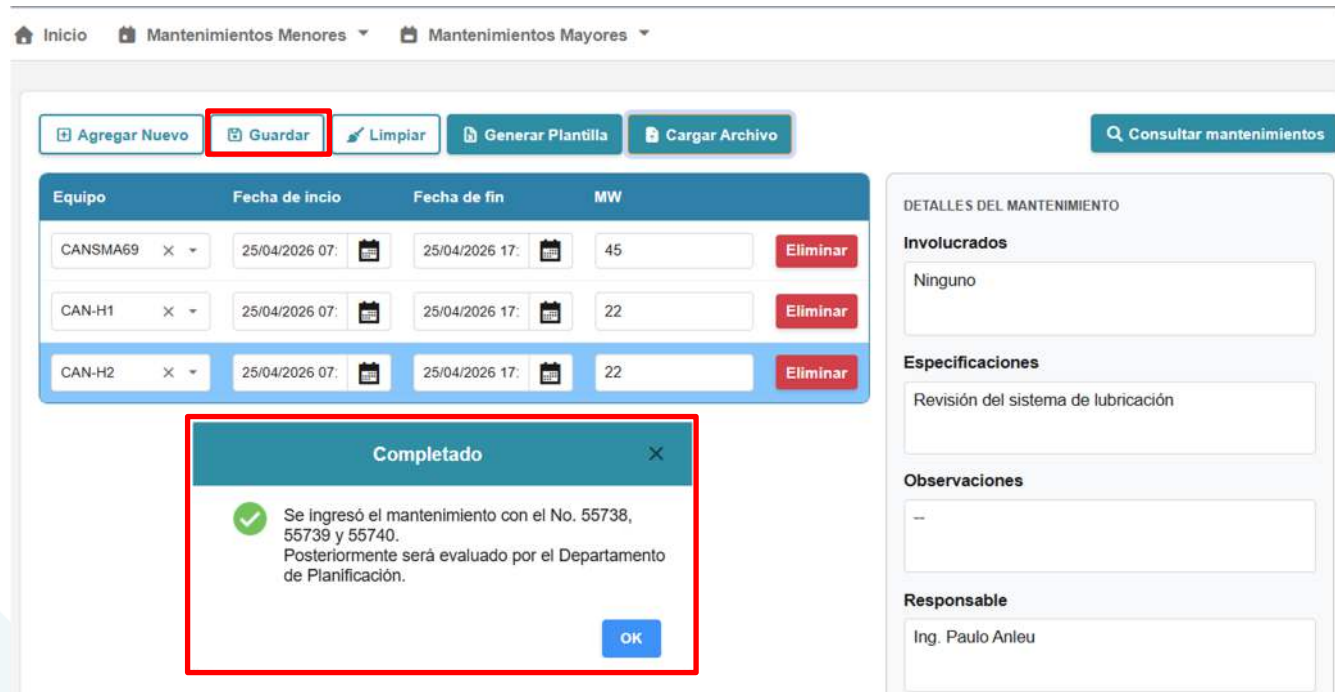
Inicio Mantenimientos Menores ▾ Mantenimientos Mayores ▾

Agregar Nuevo | Guardar | Limpiar | Generar Plantilla | Cargar Archivo | Consultar mantenimientos

| Equipo | Fecha de incio | Fecha de fin | MW | |
|---|---|---|---|---|
| CANSMA69 | 25/04/2026 07: | 25/04/2026 17: | 45 | Eliminar |
| CAN-H1 | 25/04/2026 07: | 25/04/2026 17: | 22 | Eliminar |
| CAN-H2 | 25/04/2026 07: | 25/04/2026 17: | 22 | Eliminar |

Completado

Se ingresó el mantenimiento con el No. 55738, 55739 y 55740.
Posteriormente será evaluado por el Departamento de Planificación.

OK

DETALLES DEL MANTENIMIENTO

Involucrados
Ninguno

Especificaciones
Revisión del sistema de lubricación

Observaciones
--

Responsable
Ing. Paulo Anleu